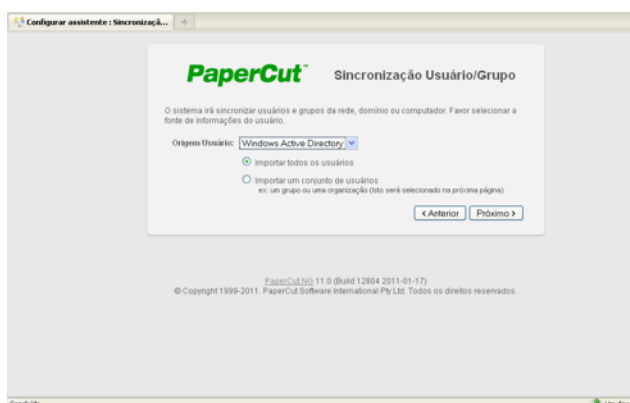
Configurar assistente : Sincronizaçã...

PaperCut™ Sincronização Usuário/Grupo

O sistema irá sincronizar usuários e grupos da rede, domínio ou computador. Favor selecionar a fonte de informações do usuário.

Origem Usuário: Windows Active Directory

Importar todos os usuários

Importar um conjunto de usuários
ex: um grupo ou uma organização (isto será selecionado na próxima página)

< Anterior Próximo >

PaperCut NG 11.0 (Build 12804 2011-01-17)
© Copyright 1999-2011. PaperCut Software International Pty Ltd. Todos os direitos reservados.